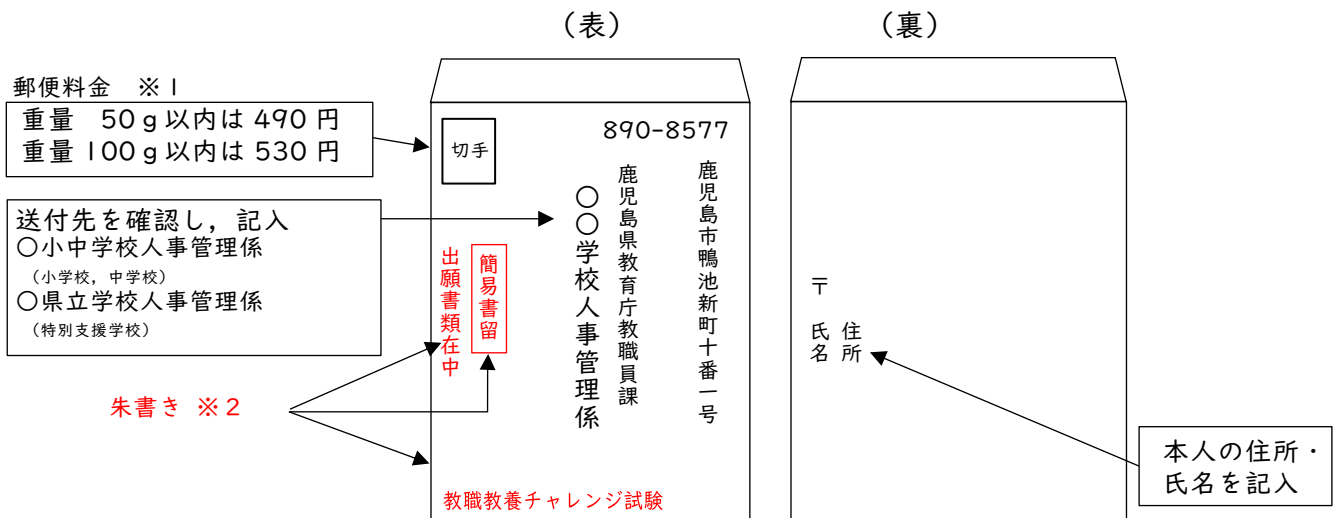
（表）

（裏）

郵便料金　※１

重量　50ｇ以内は 490 円
重量 100ｇ以内は 530 円

送付先を確認し，記入
〇小中学校人事管理係
（小学校，中学校）
〇県立学校人事管理係
（特別支援学校）

朱書き ※２

切手

890-8577

鹿児島市鴨池新町十番一号

鹿児島県教育庁教職員課

〇〇学校人事管理係

簡易書留

出願書類在中

教職教養チャレンジ試験

〒

住所

氏名

本人の住所・氏名を記入